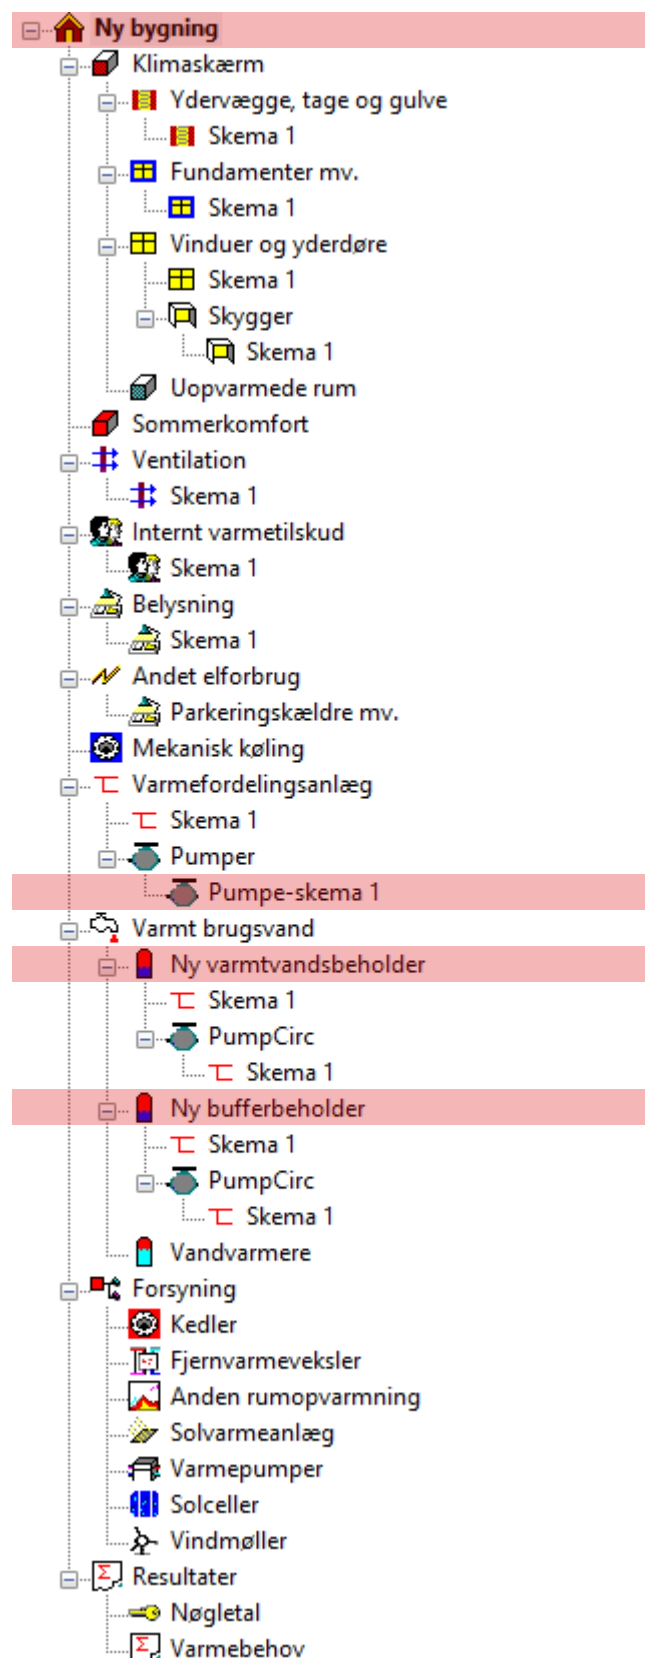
Ny bygning
Klimaskærm
Ydervægge, tage og gulve
Skema 1
Fundamenter mv.
Skema 1
Vinduer og yderdøre
Skema 1
Skygger
Skema 1
Uopvarmede rum
Sommerkomfort
Ventilation
Skema 1
Internt varmetilskud
Skema 1
Belysning
Skema 1
Andet elforbrug
Parkeringskældre mv.
Mekanisk køling
Varmefordelingsanlæg
Skema 1
Pumper
Pumpe-skema 1
Varmt brugsvand
Ny varmtvandsbeholder
Skema 1
PumpCirc
Skema 1
Ny bufferbeholder
Skema 1
PumpCirc
Skema 1
Vandvarmere
Forsyning
Kedler
Fjernvarmeveksler
Anden rumopvarmning
Solvarmeanlæg
Varmepumper
Solceller
Vindmøller
Resultater
Nøgletal
Varmebehov